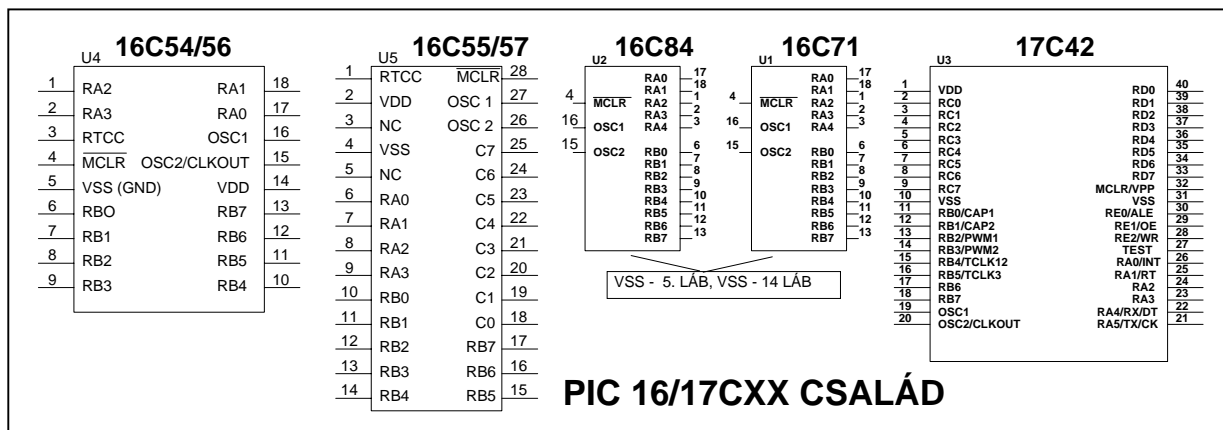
U4 16C54/56

| 1 | RA2 | RA1 | 18 |
|---|---|---|---|
| 2 | RA3 | RA0 | 17 |
| 3 | RTCC | OSC1 | 16 |
| 4 | $\overline{MCLR}$ | OSC2/CLKOUT | 15 |
| 5 | VSS (GND) | VDD | 14 |
| 6 | RBO | RB7 | 13 |
| 7 | RB1 | RB6 | 12 |
| 8 | RB2 | RB5 | 11 |
| 9 | RB3 | RB4 | 10 |

U5 16C55/57

| 1 | RTCC | $\overline{MCLR}$ | 28 |
|---|---|---|---|
| 2 | VDD | OSC 1 | 27 |
| 3 | NC | OSC 2 | 26 |
| 4 | VSS | C7 | 25 |
| 5 | NC | C6 | 24 |
| 6 | RA0 | C5 | 23 |
| 7 | RA1 | C4 | 22 |
| 8 | RA2 | C3 | 21 |
| 9 | RA3 | C2 | 20 |
| 10 | RB0 | C1 | 19 |
| 11 | RB1 | C0 | 18 |
| 12 | RB2 | RB7 | 17 |
| 13 | RB3 | RB6 | 16 |
| 14 | RB4 | RB5 | 15 |

U2 16C84

4 $\overline{MCLR}$
16 OSC1
15 OSC2
RA0 17
RA1 18
RA2 1
RA3 2
RA4 3
RB0 6
RB1 7
RB2 8
RB3 9
RB4 10
RB5 11
RB6 12
RB7 13

U1 16C71

4 $\overline{MCLR}$
16 OSC1
15 OSC2
RA0 17
RA1 18
RA2 1
RA3 2
RA4 3
RB0 6
RB1 7
RB2 8
RB3 9
RB4 10
RB5 11
RB6 12
RB7 13

VSS - 5. LÁB, VSS - 14 LÁB

U3 17C42

| 1 | VDD | RD0 | 40 |
|---|---|---|---|
| 2 | RC0 | RD1 | 39 |
| 3 | RC1 | RD2 | 38 |
| 4 | RC2 | RD3 | 37 |
| 5 | RC3 | RD4 | 36 |
| 6 | RC4 | RD5 | 35 |
| 7 | RC5 | RD6 | 34 |
| 8 | RC6 | RD7 | 33 |
| 9 | RC7 | MCLR/VPP | 32 |
| 10 | VSS | VSS | 31 |
| 11 | RB0/CAP1 | RE0/ALE | 30 |
| 12 | RB1/CAP2 | RE1/OE | 29 |
| 13 | RB2/PWM1 | RE2/WR | 28 |
| 14 | RB3/PWM2 | TEST | 27 |
| 15 | RB4/TCLK12 | RA0/INT | 26 |
| 16 | RB5/TCLK3 | RA1/RT | 25 |
| 17 | RB6 | RA2 | 24 |
| 18 | RB7 | RA3 | 23 |
| 19 | OSC1 | RA4/RX/DT | 22 |
| 20 | OSC2/CLKOUT | RA5/TX/CK | 21 |

PIC 16/17CXX CSALÁD